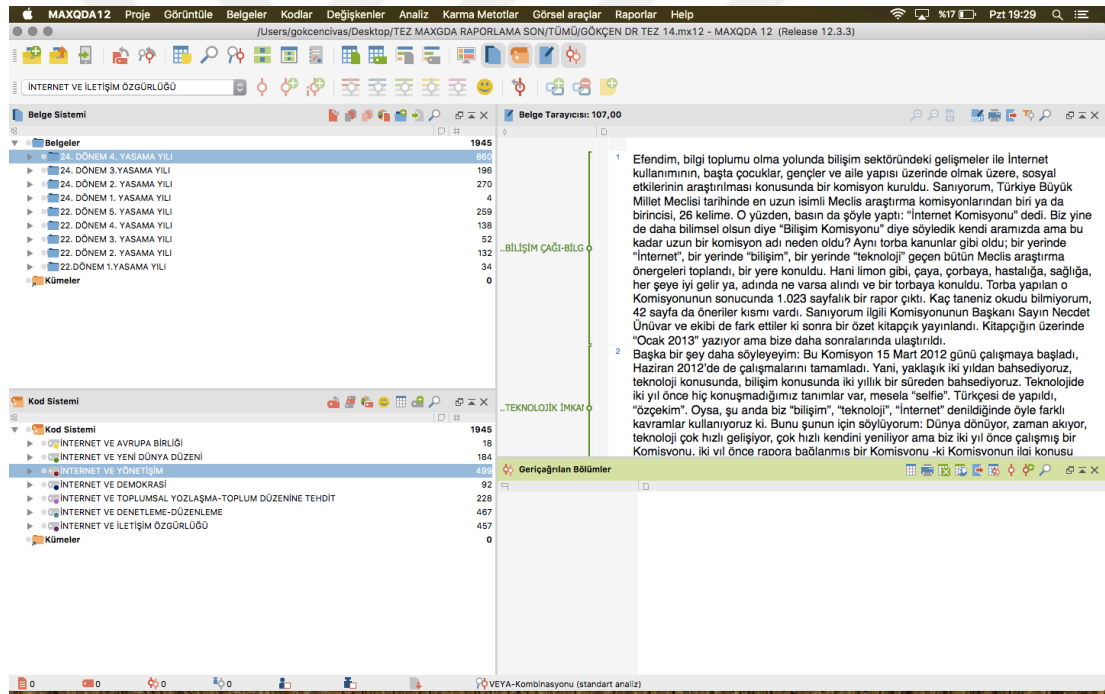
MAXQDA12 Proje Görüntüle Belgeler Kodlar Değişkenler Analiz Karma Metotlar Görsel araçlar Raporlar Help

%17 Pzt 19:29

/Users/gokcencivas/Desktop/TEZ MAXGDA RAPORLAMA SON/TÜMÜ/GÖKÇEN DR TEZ 14.mx12 - MAXQDA 12 (Release 12.3.3)

İNTERNET VE İLETİŞİM ÖZGÜRLÜĞÜ

Belge Sistemi

| | |
|---|---|
| Belgeler | 1945 |
| 24. DÖNEM 4. YASAMA YILI | 860 |
| 24. DÖNEM 3.YASAMA YILI | 196 |
| 24. DÖNEM 2. YASAMA YILI | 270 |
| 24. DÖNEM 1. YASAMA YILI | 4 |
| 22. DÖNEM 5. YASAMA YILI | 259 |
| 22. DÖNEM 4. YASAMA YILI | 138 |
| 22. DÖNEM 3. YASAMA YILI | 52 |
| 22. DÖNEM 2. YASAMA YILI | 132 |
| 22.DÖNEM 1.YASAMA YILI | 34 |
| Kümeler | 0 |

Belge Tarayıcısı: 107,00

..BİLİŞİM ÇAĞI-BİLG

..TEKNOLOJİK İMKAI

1 Efendim, bilgi toplumu olma yolunda bilişim sektöründeki gelişmeler ile İnternet kullanımının, başta çocuklar, gençler ve aile yapısı üzerinde olmak üzere, sosyal etkilerinin araştırılması konusunda bir komisyon kuruldu. Sanıyorum, Türkiye Büyük Millet Meclisi tarihinde en uzun isimli Meclis araştırma komisyonlarından biri ya da birincisi, 26 kelime. O yüzden, basın da şöyle yaptı: "İnternet Komisyonu" dedi. Biz yine de daha bilimsel olsun diye "Bilişim Komisyonu" diye söyledik kendi aramızda ama bu kadar uzun bir isim neden oldu? Aynı torba kanunlar gibi oldu; bir yerinde "İnternet", bir yerinde "bilişim", bir yerinde "teknoloji" geçen bütün Meclis araştırma önergeleri toplandı, bir yere konuldu. Hani limon gibi, çaya, çorbaya, hastalığa, sağlığa, her şeye iyi gelir ya, adında ne varsa alındı ve bir torbaya konuldu. Torba yapılan o Komisyonunun sonucunda 1.023 sayfalık bir rapor çıktı. Kaç taneniz okudu bilmiyorum, 42 sayfa da öneriler kısmı vardı. Sanıyorum ilgili Komisyonunun Başkanı Sayın Necdet Ünüvar ve ekibi de fark ettiler ki sonra bir özet kitapçık yayınlandı. Kitapçığın üzerinde "Ocak 2013" yazıyor ama bize daha sonralarında ulaştırıldı.

2 Başka bir şey daha söyleyeyim: Bu Komisyon 15 Mart 2012 günü çalışmaya başladı, Haziran 2012'de de çalışmalarını tamamladı. Yani, yaklaşık iki yıldan bahsediyoruz, teknoloji konusunda, bilişim konusunda iki yıllık bir süreden bahsediyoruz. Teknolojide iki yıl önce hiç konuşmadığımız tanımlar var, mesela "selfie". Türkçesi de yapıldı, "özçekim". Oysa, şu anda biz "bilişim", "teknoloji", "İnternet" denildiğinde öyle farklı kavramlar kullanıyoruz ki. Bunu şunun için söylüyorum: Dünya dönüyor, zaman akıyor, teknoloji çok hızlı gelişiyor, çok hızlı kendini yeniliyor ama biz iki yıl önce çalışmış bir Komisyonu, iki yıl önce rapora bağlanmış bir Komisyonu -ki Komisyonun ilgi konusu

Kod Sistemi

| | |
|---|---|
| Kod Sistemi | 1945 |
| İNTERNET VE AVRUPA BİRLİĞİ | 18 |
| İNTERNET VE YENİ DÜNYA DÜZENİ | 184 |
| İNTERNET VE YÖNETİŞİM | 499 |
| İNTERNET VE DEMOKRASİ | 92 |
| İNTERNET VE TOPLUMSAL YOZLAŞMA-TOPLUM DÜZENİNE TEHDİT | 228 |
| İNTERNET VE DENETLEME-DÜZENLEME | 467 |
| İNTERNET VE İLETİŞİM ÖZGÜRLÜĞÜ | 457 |
| Kümeler | 0 |

Geriçağrılan Bölümler

0 0 0 0 VEYA-Kombinasyonu (standart analiz)